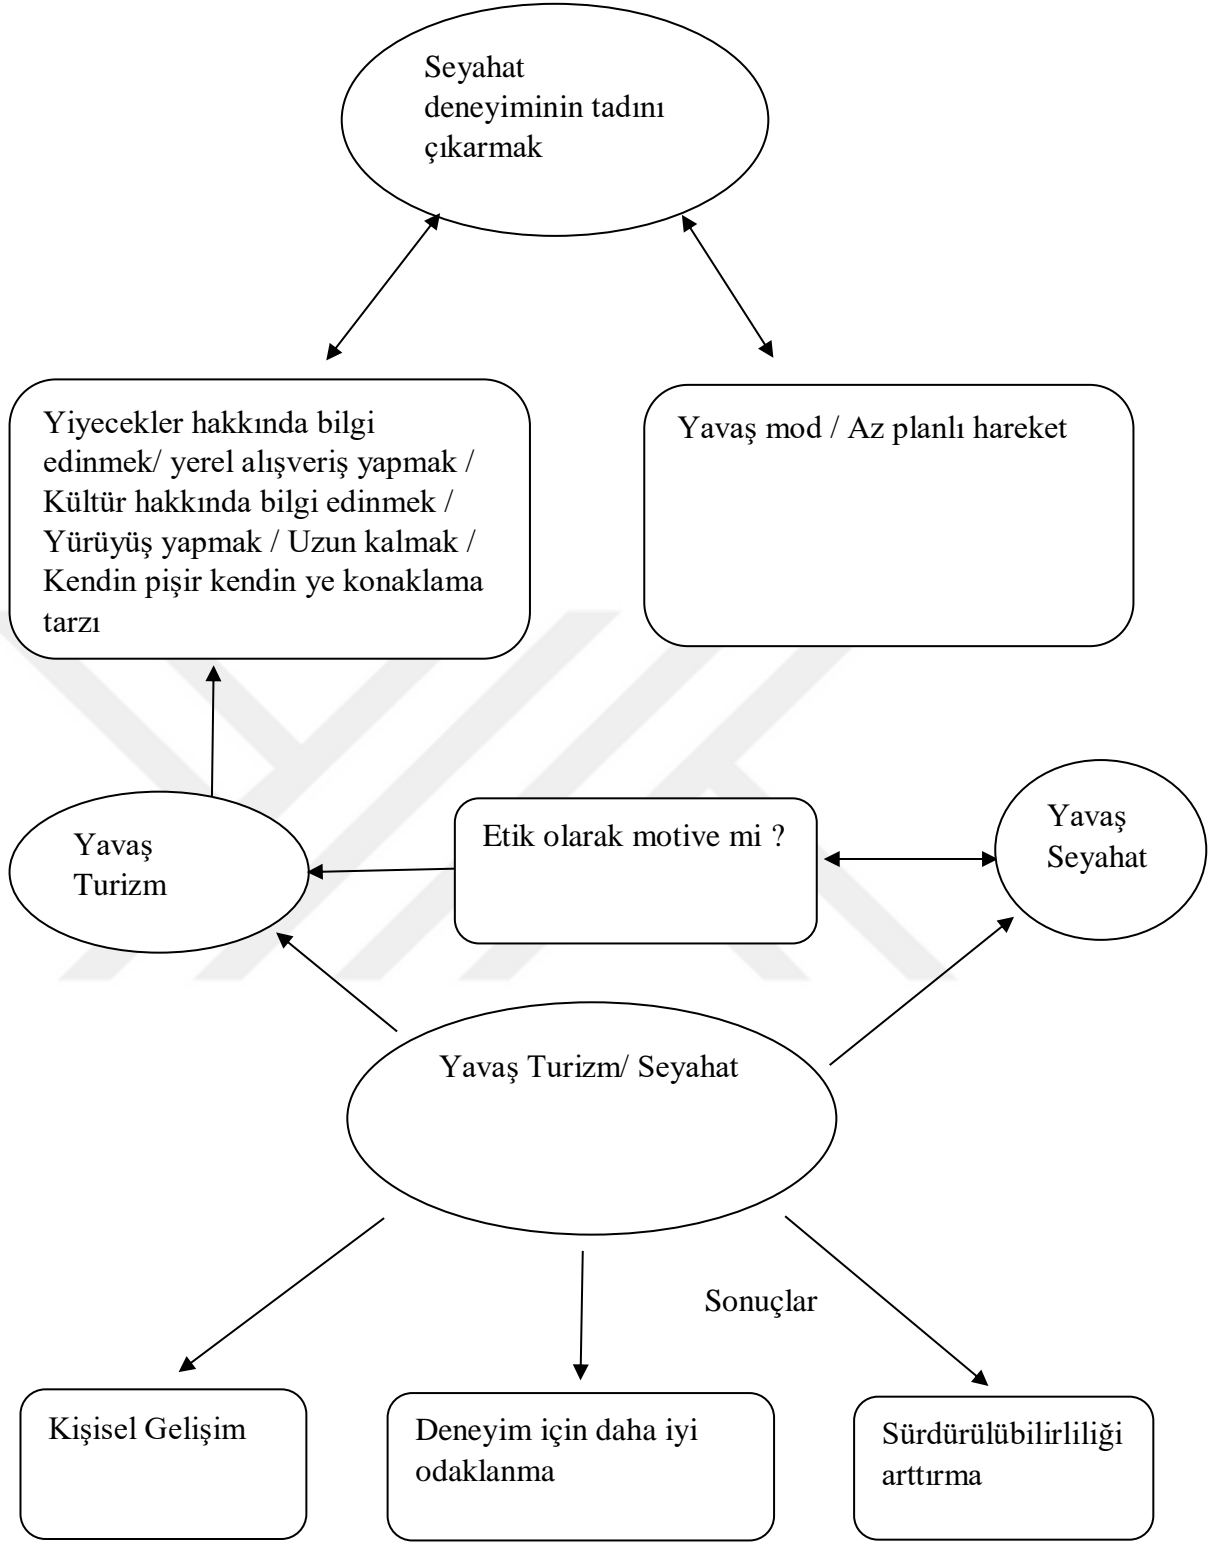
Seyahat deneyiminin tadını çıkarmak

Yiyecekler hakkında bilgi edinmek/ yerel alışveriş yapmak / Kültür hakkında bilgi edinmek / Yürüyüş yapmak / Uzun kalmak / Kendin pişir kendin ye konaklama tarzı

Yavaş mod / Az planlı hareket

Yavaş Turizm

Etik olarak motive mi ?

Yavaş Seyahat

Yavaş Turizm/ Seyahat

Sonuçlar

Kişisel Gelişim

Deneyim için daha iyi odaklanma

Sürdürülübilirliliği arttırma